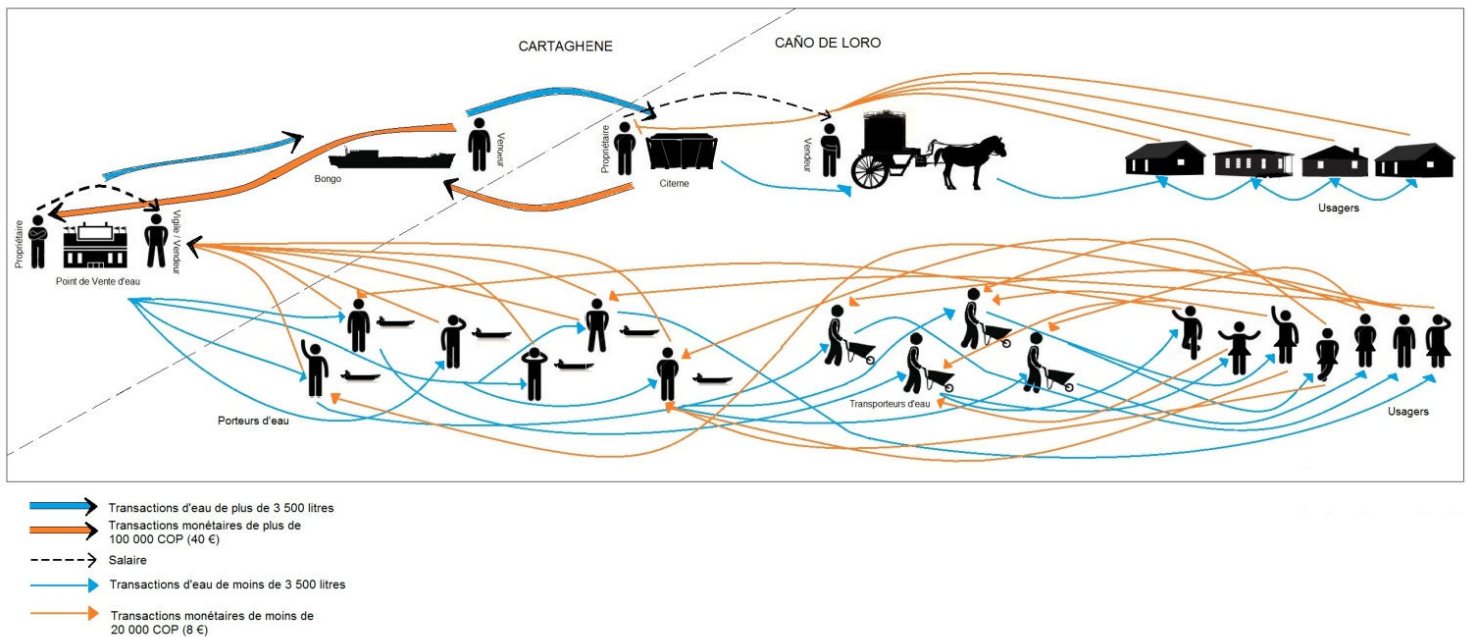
CARTAGHENE

CAÑO DE LORO

Propriétaire

Point de Vente d'eau

Vigile / Vendeur

Bongo

Vendeur

Propriétaire

Citerne

Vendeur

Usagers

Porteurs d'eau

Transporteurs d'eau

Usagers

Transactions d'eau de plus de 3 500 litres

Transactions monétaires de plus de 100 000 COP (40 €)

Salaire

Transactions d'eau de moins de 3 500 litres

Transactions monétaires de moins de 20 000 COP (8 €)